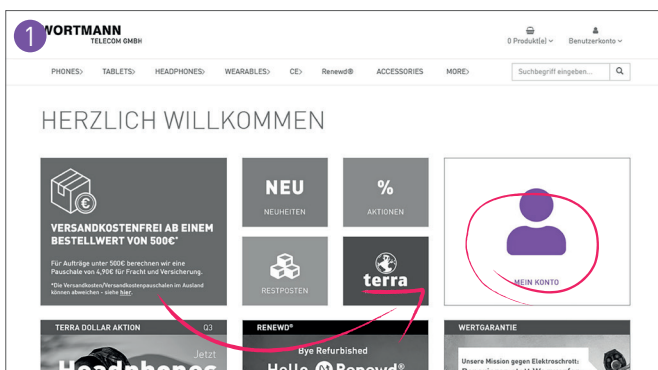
1

WORTMANN
TELECOM GMBH

0 Produkt(e) ⌄

Benutzerkonto ⌄

PHONES> TABLETS> HEADPHONES> WEARABLES> CE> Renewd® ACCESSORIES MORE>

Suchbegriff eingeben...

HERZLICH WILLKOMMEN

VERSANDKOSTENFREI AB EINEM BESTELLWERT VON 500€*

Für Aufträge unter 500€ berechnen wir eine Pauschale von 4,90€ für Fracht und Versicherung.

*Die Versandkosten/Versandkostenpauschalen im Ausland können abweichen - siehe hier.

NEU
NEUHEITEN

%
AKTIONEN

RESTPOSTEN

terra

MEIN KONTO

TERRA DOLLAR AKTION Q3

Jetzt

Headphones

RENEWD®

Bye Refurbished

Hello Renewd®

WERTGARANTIE

Unsere Mission gegen Elektroschrott:

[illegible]